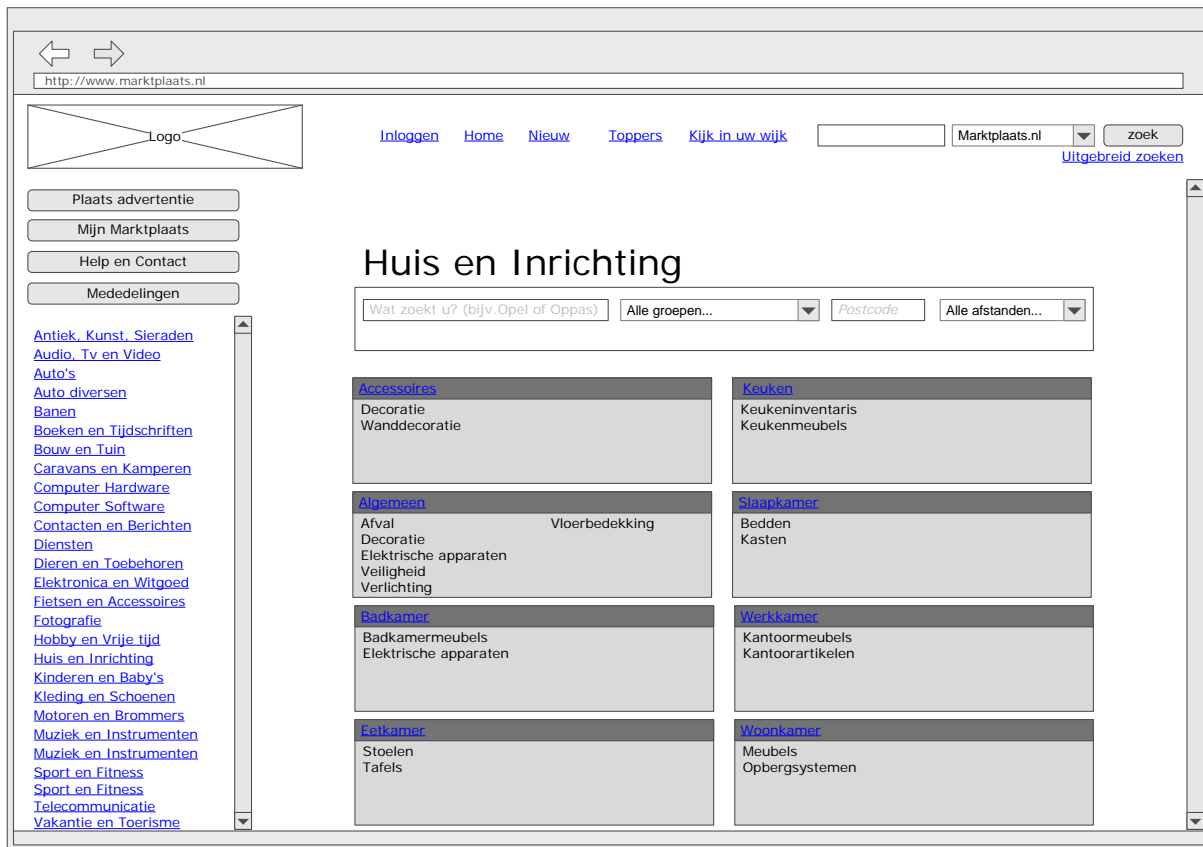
http://www.marktplaats.nl

Logo

Inloggen Home Nieuw Toppers Kijk in uw wijk

Marktplaats.nl

zoek

Uitgebreid zoeken

Plaats advertentie

Mijn Marktplaats

Help en Contact

Mededelingen

Antiek, Kunst, Sieraden
Audio, Tv en Video
Auto's
Auto diversen
Banen
Boeken en Tijdschriften
Bouw en Tuin
Caravans en Kamperen
Computer Hardware
Computer Software
Contacten en Berichten
Diensten
Dieren en Toebehoren
Elektronica en Witgoed
Fietsen en Accessoires
Fotografie
Hobby en Vrije tijd
Huis en Inrichting
Kinderen en Baby's
Kleding en Schoenen
Motoren en Brommers
Muziek en Instrumenten
Muziek en Instrumenten
Sport en Fitness
Sport en Fitness
Telecommunicatie
Vakantie en Toerisme

Huis en Inrichting

Wat zoekt u? (bijv.Opel of Oppas)

Alle groepen...

Postcode

Alle afstanden...

Accessoires
Decoratie
Wanddecoratie

Keuken
Keukeninventaris
Keukenmeubels

Algemeen
Afval
Decoratie
Elektrische apparaten
Veiligheid
Verlichting
Vloerbedekking

Slaapkamer
Bedden
Kasten

Badkamer
Badkamermeubels
Elektrische apparaten

Werkkamer
Kantoormeubels
Kantoorartikelen

Eetkamer
Stoelen
Tafels

Woonkamer
Meubels
Opbergsystemen